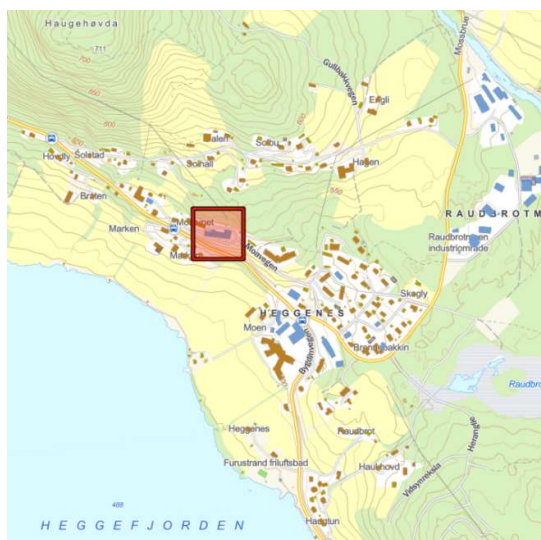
Haugehøvda
711
700
650
600
Gullbakkvegen
Engli
Mosebrue
Bakken
Solbu
Solstad
Hovdly
Solhall
Hagen
550
Bråten
R A U D B R O T M
Marken
Mølvegen
Mølle
Raudbrotmoen industriområde
Skogly
H E G G E N E S
Moen
Bygdinvegen
Brattebakkin
Raudbrot
Heggenes
Furustrand friluftsbad
Haugahovd
Volbyvegen
Herrangrie
488
H E G G E F J O R D E N
Hamrum